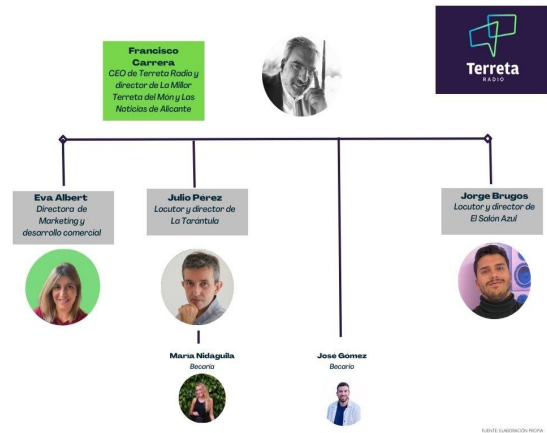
Francisco Carrera
CEO de Terreta Radio y director de La Millor Terreta del Mon y Las Noticias de Alicante

Terreta
RADIO

Eva Albert
Directora de Marketing y desarrollo comercial

Julio Perez
Locutor y director de La Tarantula

Jorge Brugos
Locutor y director de El Salon Azul

Maria Nidaguila
Becaria

Jose Gomez
Becario

FUENTE: ELABORACIÓN PROPIA